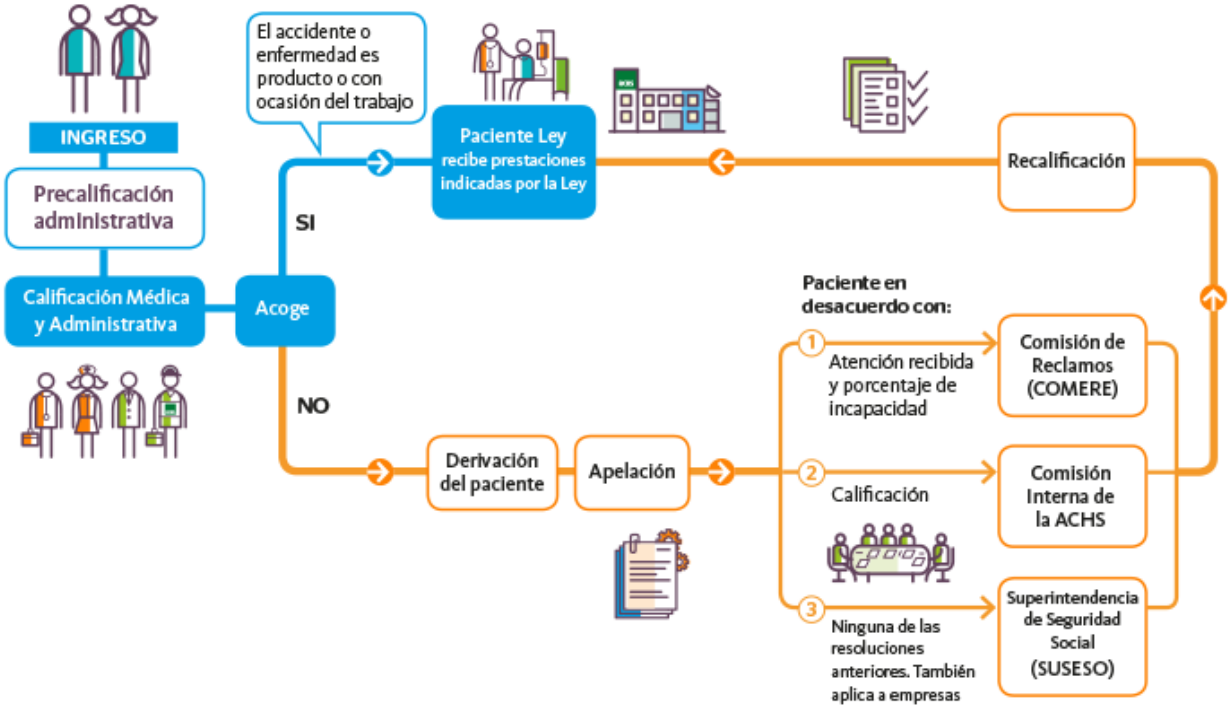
INGRESO

Precalificación administrativa

Calificación Médica y Administrativa

Acoge

El accidente o enfermedad es producto o con ocasión del trabajo

SI

Paciente Ley recibe prestaciones indicadas por la Ley

ACHS

Recalificación

NO

Derivación del paciente

Apelación

Paciente en desacuerdo con:

1 Atención recibida y porcentaje de incapacidad

Comisión de Reclamos (COMERE)

2 Calificación

Comisión Interna de la ACHS

3 Ninguna de las resoluciones anteriores. También aplica a empresas

Superintendencia de Seguridad Social (SUSESO)